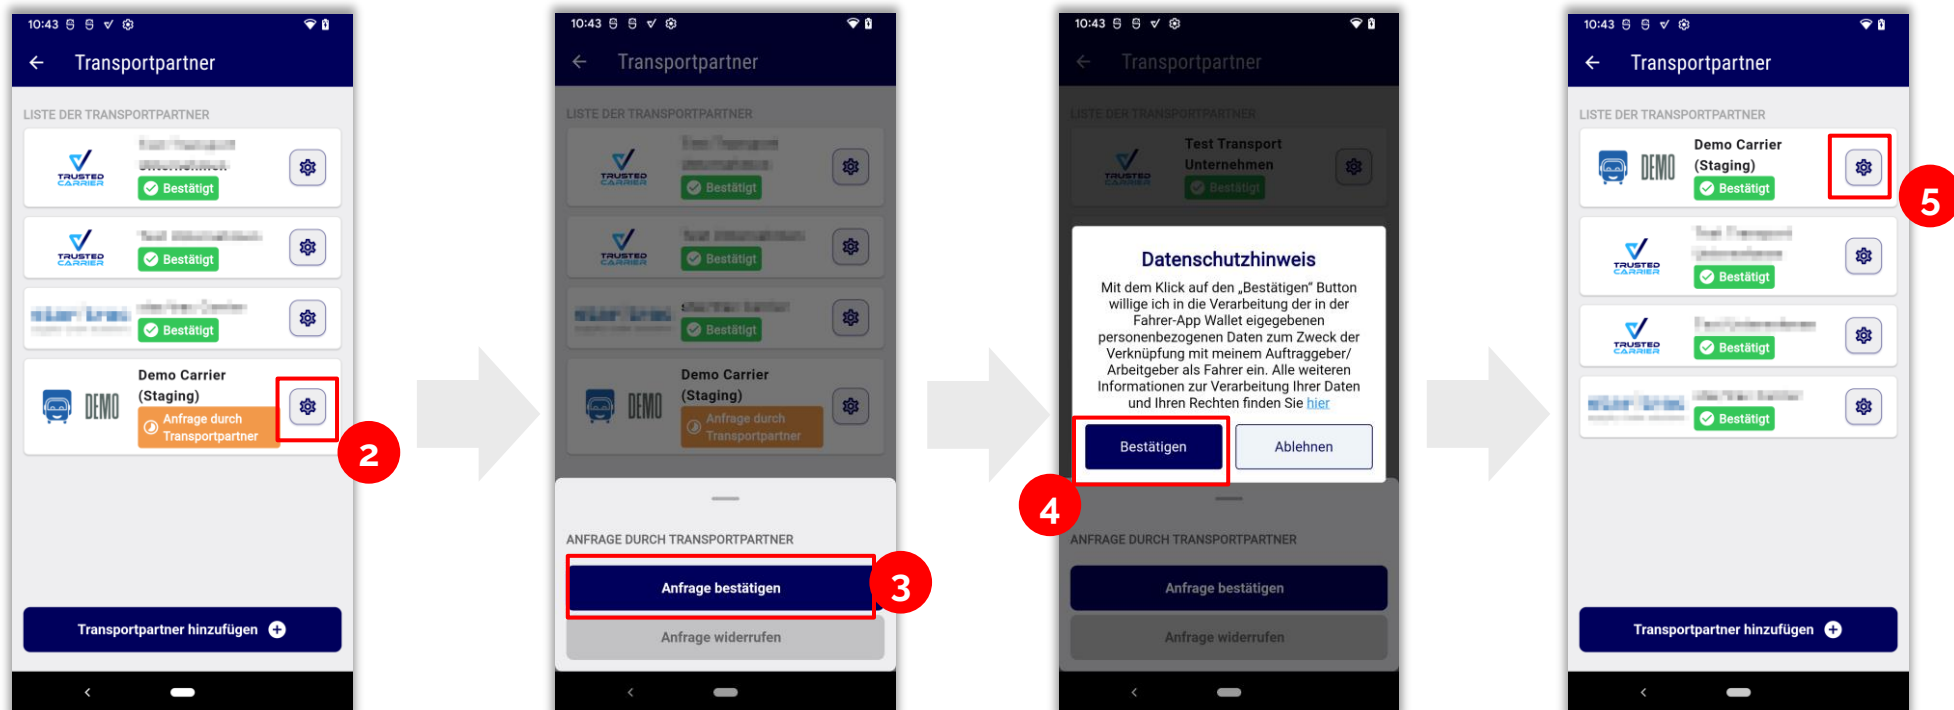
10:43

Transportpartner

LISTE DER TRANSPORTPARTNER

TRUSTED CARRIER
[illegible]
Bestätigt

TRUSTED CARRIER
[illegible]
Bestätigt

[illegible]
Bestätigt

DEMO
Demo Carrier (Staging)
Anfrage durch Transportpartner

2

Transportpartner hinzufügen

10:43

Transportpartner

LISTE DER TRANSPORTPARTNER

TRUSTED CARRIER
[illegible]
Bestätigt

TRUSTED CARRIER
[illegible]
Bestätigt

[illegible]
Bestätigt

DEMO
Demo Carrier (Staging)
Anfrage durch Transportpartner

ANFRAGE DURCH TRANSPORTPARTNER

Anfrage bestätigen

3

Anfrage widerrufen

10:43

Transportpartner

LISTE DER TRANSPORTPARTNER

TRUSTED CARRIER
Test Transport Unternehmen
Bestätigt

Datenschutzhinweis

Mit dem Klick auf den „Bestätigen" Button willige ich in die Verarbeitung der in der Fahrer-App Wallet eigegebenen personenbezogenen Daten zum Zweck der Verknüpfung mit meinem Auftraggeber/ Arbeitgeber als Fahrer ein. Alle weiteren Informationen zur Verarbeitung Ihrer Daten und Ihren Rechten finden Sie hier

Bestätigen

Ablehnen

4

ANFRAGE DURCH TRANSPORTPARTNER

Anfrage bestätigen

Anfrage widerrufen

10:43

Transportpartner

LISTE DER TRANSPORTPARTNER

DEMO
Demo Carrier (Staging)
Bestätigt

5

TRUSTED CARRIER
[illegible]
Bestätigt

TRUSTED CARRIER
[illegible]
Bestätigt

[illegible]
Bestätigt

Transportpartner hinzufügen